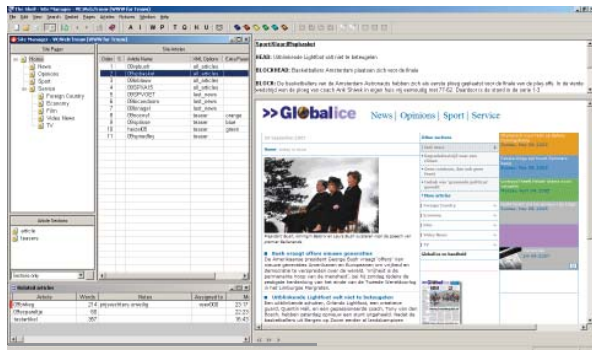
The Shelf - Site Manager

File Edit View Search Basket Pages Articles Pictures Window Help

A I W P T Q K U

Site Manager - Global Ice (WWW for Team)

Site Pages

Home
News
Opinions
Sport
Service
Foreign Country
Economy
Film
Video News
TV

Site Articles

| Order | S | Article Name | XML Options | Cats/Pos |
|---|---|---|---|---|
| 1 | | 00nptjusht | all_articles | |
| 2 | | 00hjptsbad | all_articles | |
| 3 | | 00tdhlfass | all_articles | |
| 4 | | 00SPXA05 | all_articles | |
| 5 | | 00SPXSET | last_news | |
| 6 | | 00nlecsdsrs | last_news | |
| 7 | | 00llwpat | last_news | |
| 8 | | 00sccmaf | teaser | orange |
| 9 | | 00spbban | teaser | blue |
| 10 | | hecio08 | teaser | green |
| 11 | | 00lprmdhy | teaser | |

Article Sections

article
teasers

Related articles

| Article | Words | Notes | Assigned to | M |
|---|---|---|---|---|
| Offlisting | 214 | | | 23:1 |
| Offsotjweldge | 88 | | | 22:2 |
| lostartikel | 357 | | | 16:4 |

Sport/Basel/Basketbal

HEAD: Uitblinkende Lightfoot sloot niet te betrappen

BLOCKHEAD: Basketballers Amsterdam plaatsen zich voor de finale

BLOCK: De basketballers van de Amsterdam Astronauts hebben zich als eerste ploeg geplaatst voor de finale van de play offs. In de vierde wedstrijd won de ploeg van coach Arik Shivek in eigen huis mij eenvoudig met 77-62. Daardoor is de stand in de serie 1-3

>>Globalice News | Opinions | Sport | Service

Home

Bush voegt offers nieuwe gezanten

Uitblinkende Lightfoot sloot niet te betrappen

Other articles

Foreign Country
Economy
Film
Video News
TV

Global ice on handheld